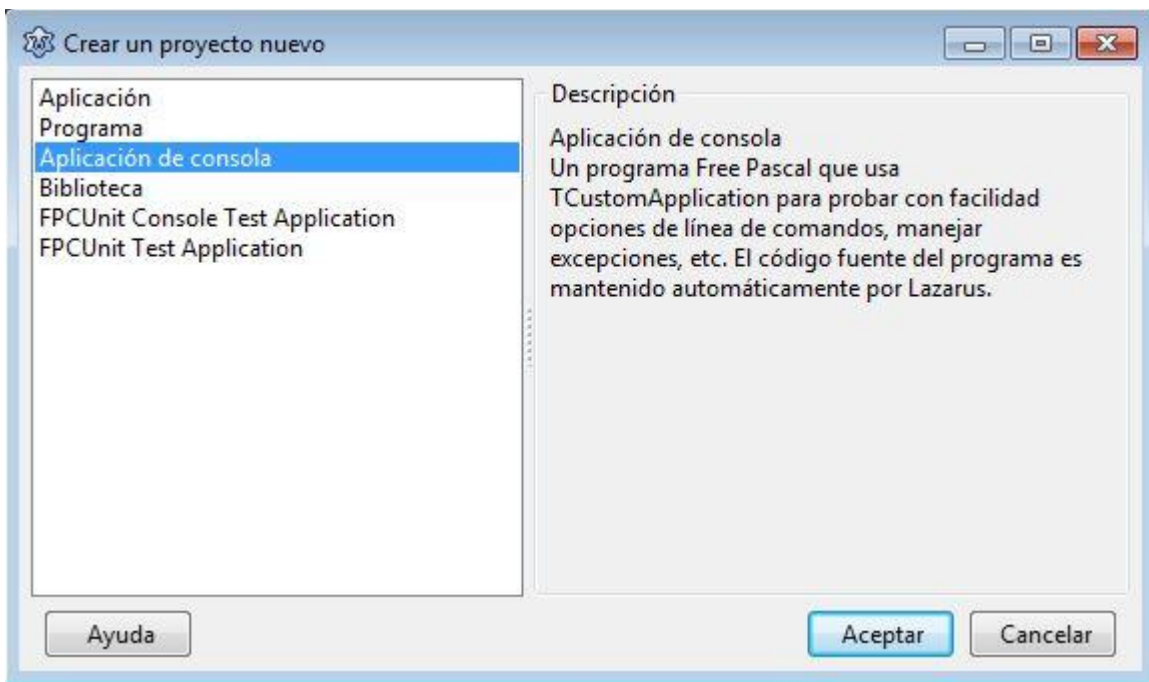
Crear un proyecto nuevo

Aplicación
Programa
Aplicación de consola
Biblioteca
FPCUnit Console Test Application
FPCUnit Test Application

Descripción

Aplicación de consola
Un programa Free Pascal que usa TCustomApplication para probar con facilidad opciones de línea de comandos, manejar excepciones, etc. El código fuente del programa es mantenido automáticamente por Lazarus.

Ayuda

Aceptar

Cancelar